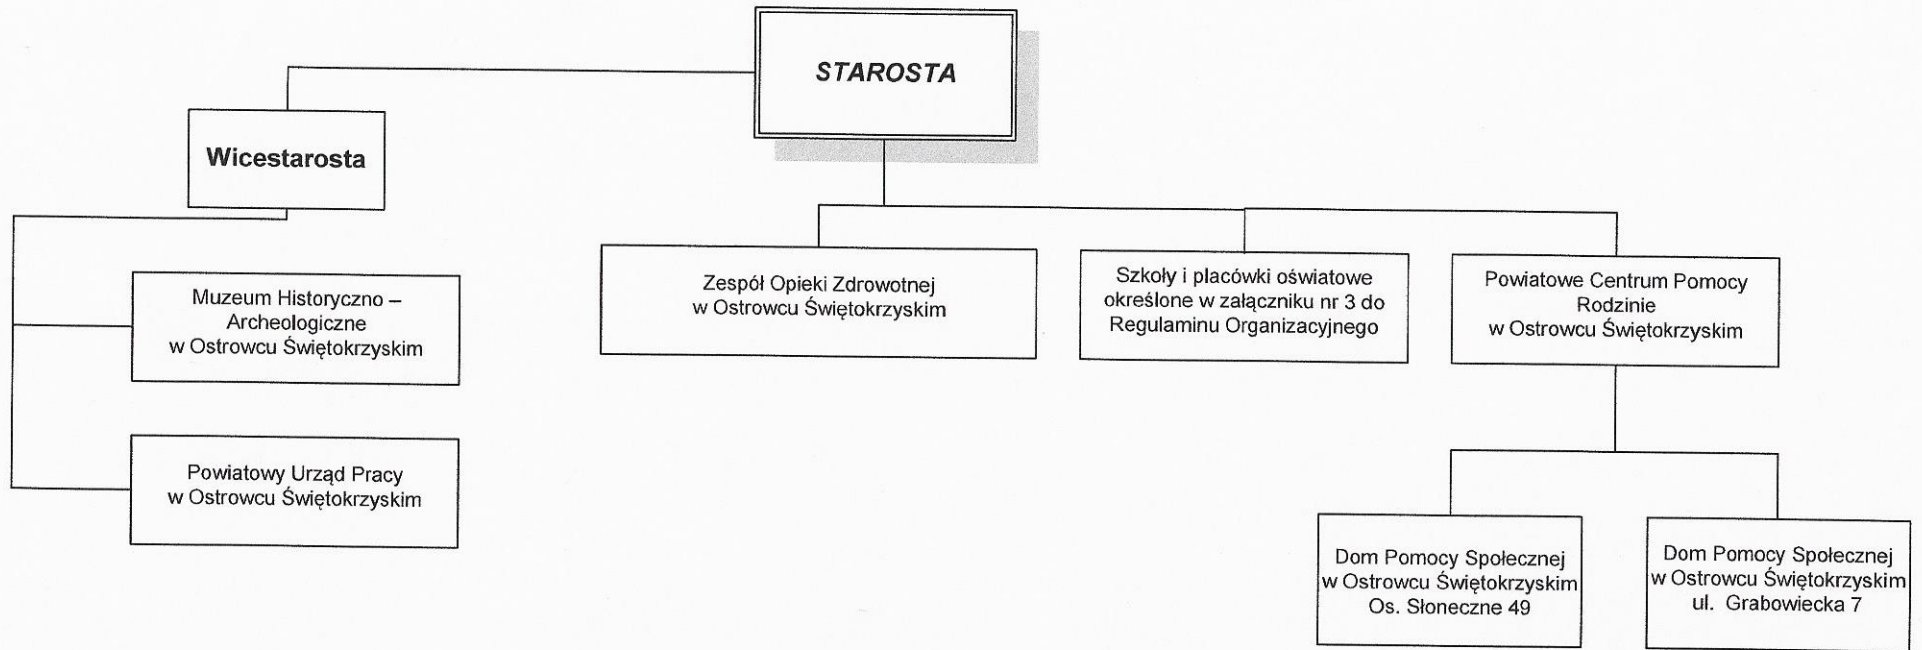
STAROSTA

Wicestarosta

Muzeum Historyczno – Archeologiczne w Ostrowcu Świętokrzyskim

Powiatowy Urząd Pracy w Ostrowcu Świętokrzyskim

Zespół Opieki Zdrowotnej w Ostrowcu Świętokrzyskim

Szkoły i placówki oświatowe określone w załączniku nr 3 do Regulaminu Organizacyjnego

Powiatowe Centrum Pomocy Rodzinie w Ostrowcu Świętokrzyskim

Dom Pomocy Społecznej w Ostrowcu Świętokrzyskim Os. Słoneczne 49

Dom Pomocy Społecznej w Ostrowcu Świętokrzyskim ul. Grabowiecka 7